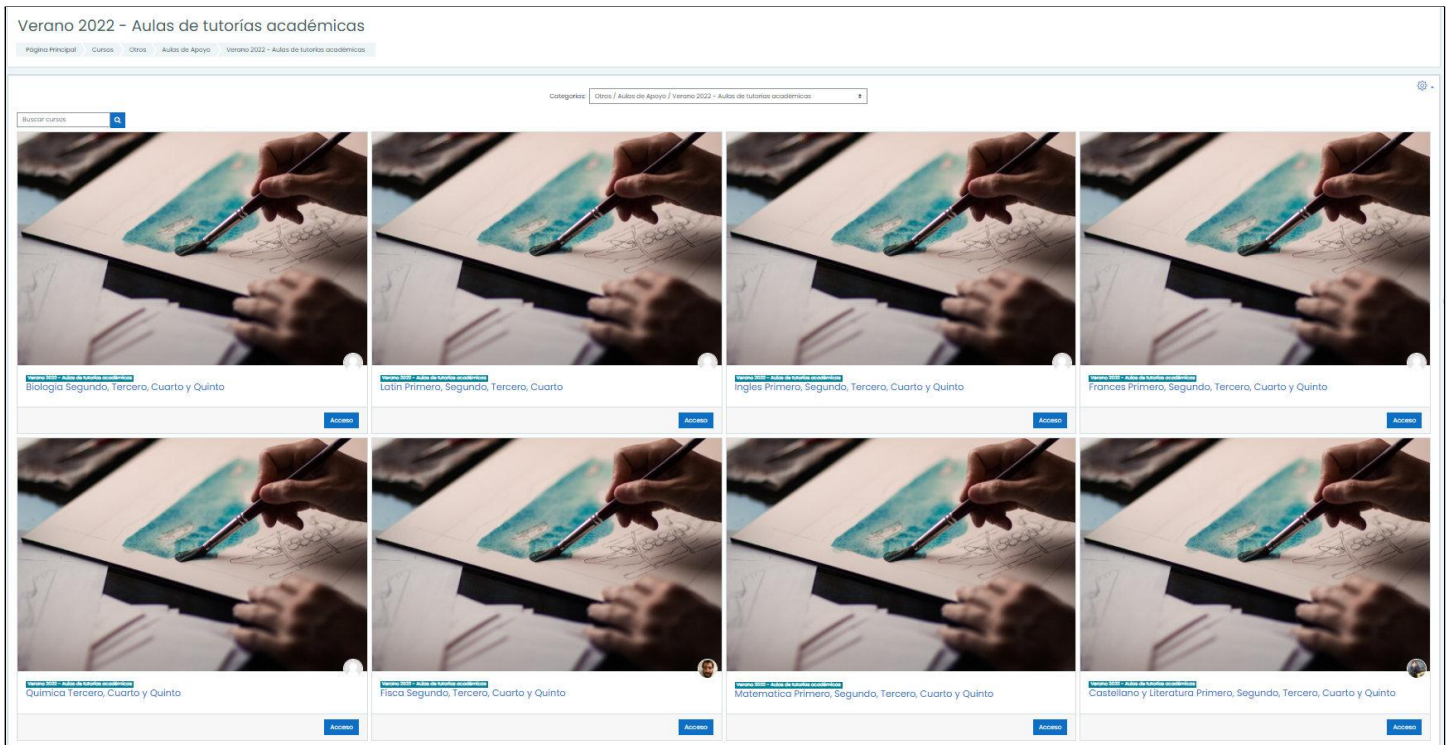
Verano 2022 - Aulas de tutorías académicas

Página Principal Cursos Otros Aulas de Apoyo Verano 2022 - Aulas de tutorías académicas

Categorías: Otros / Aulas de Apoyo / Verano 2022 - Aulas de tutorías académicas

Buscar cursos

Verano 2022 - Aulas de tutorías académicas
Biologia Segundo, Tercero, Cuarto y Quinto
Acceso

Verano 2022 - Aulas de tutorías académicas
Latin Primero, Segundo, Tercero, Cuarto
Acceso

Verano 2022 - Aulas de tutorías académicas
Ingles Primero, Segundo, Tercero, Cuarto y Quinto
Acceso

Verano 2022 - Aulas de tutorías académicas
Frances Primero, Segundo, Tercero, Cuarto y Quinto
Acceso

Verano 2022 - Aulas de tutorías académicas
Quimica Tercero, Cuarto y Quinto
Acceso

Verano 2022 - Aulas de tutorías académicas
Fisca Segundo, Tercero, Cuarto y Quinto
Acceso

Verano 2022 - Aulas de tutorías académicas
Matematica Primero, Segundo, Tercero, Cuarto y Quinto
Acceso

Verano 2022 - Aulas de tutorías académicas
Castellano y Literatura Primero, Segundo, Tercero, Cuarto y Quinto
Acceso